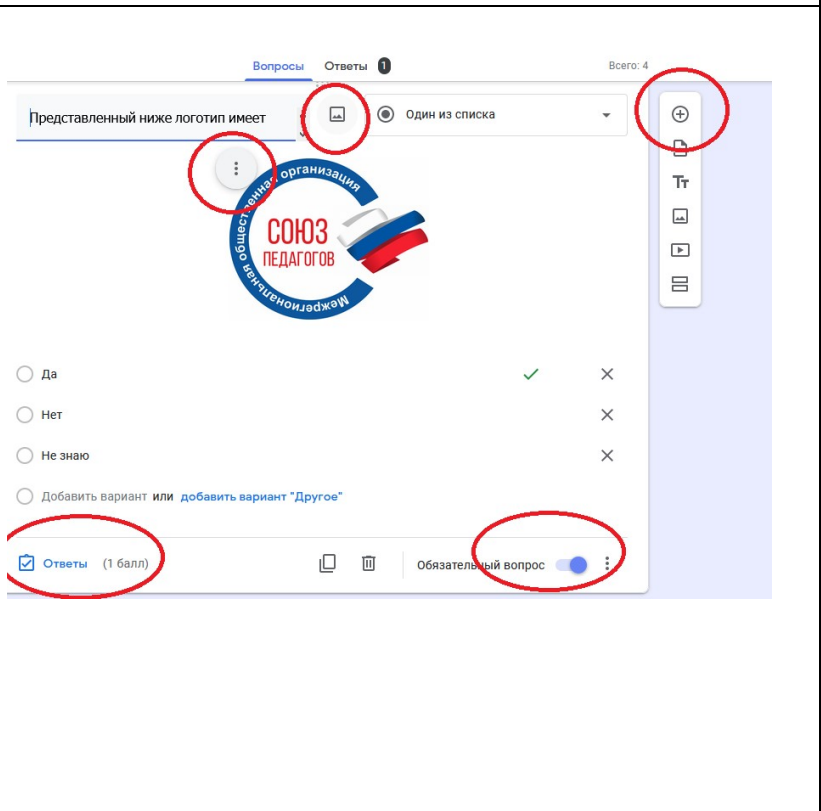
Вопросы Ответы 1 Всего: 4

Представленный ниже логотип имеет

Один из списка

Межрегиональная общественная организация
СОЮЗ ПЕДАГОГОВ

Да

Нет

Не знаю

Добавить вариант или добавить вариант "Другое"

Ответы (1 балл)

Обязательный вопрос